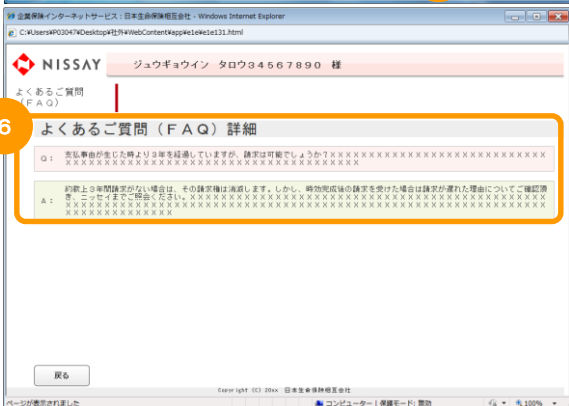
企業保険インターネットサービス：日本生命保険相互会社 - Windows Internet Explorer

C:¥Users¥P03047¥Desktop¥社外¥WebContent¥app¥e1e¥e1e131.html

NISSAY

ジュウギョウイン タロウ34567890 様

よくあるご質問（FAQ）

6

よくあるご質問（FAQ）詳細

Q： 支払事由が生じた時より3年を経過していますが、請求は可能でしょうか？XXXXXXXXXXXXXXXXXXXXXXXXXXXXXXXXXXXXXXXXXXXXXXXXXXXXXXXXXXXXXX

A： 約款上3年間請求がない場合は、その請求権は消滅します。しかし、時効完成後の請求を受けた場合は請求が遅れた理由についてご確認頂き、ニッセイまでご照会ください。XXXXXXXXXXXXXXXXXXXXXXXXXXXXXXXXXXXXXXXXXXXXXXXXXXXXXXXXXXXXXXXXXXXXXXXXXXXXXXXXXXXXXXX

戻る

Copyright (C) 20xx 日本生命保険相互会社

ページが表示されました

コンピューター | 保護モード: 無効

100%